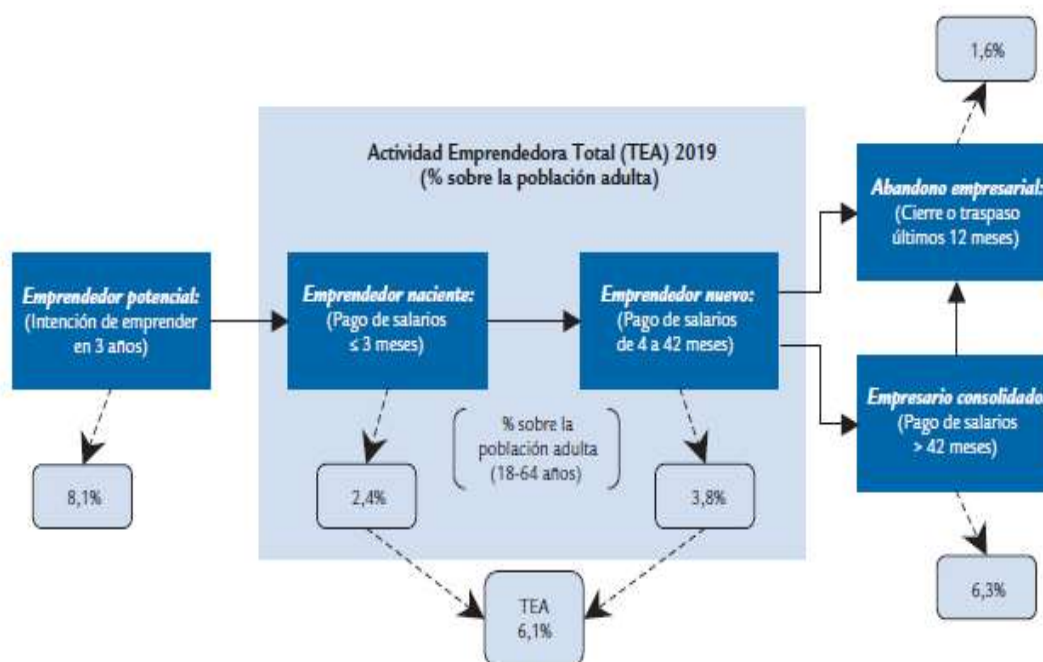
1,6%

Actividad Emprendedora Total (TEA) 2019
(% sobre la población adulta)

Abandono empresarial:
(Cierre o traspaso últimos 12 meses)

Emprendedor potencial:
(Intención de emprender en 3 años)

Emprendedor naciente:
(Pago de salarios ≤ 3 meses)

Emprendedor nuevo:
(Pago de salarios de 4 a 42 meses)

Empresario consolidado:
(Pago de salarios > 42 meses)

% sobre la población adulta (18-64 años)

8,1%

2,4%

3,8%

6,3%

TEA
6,1%